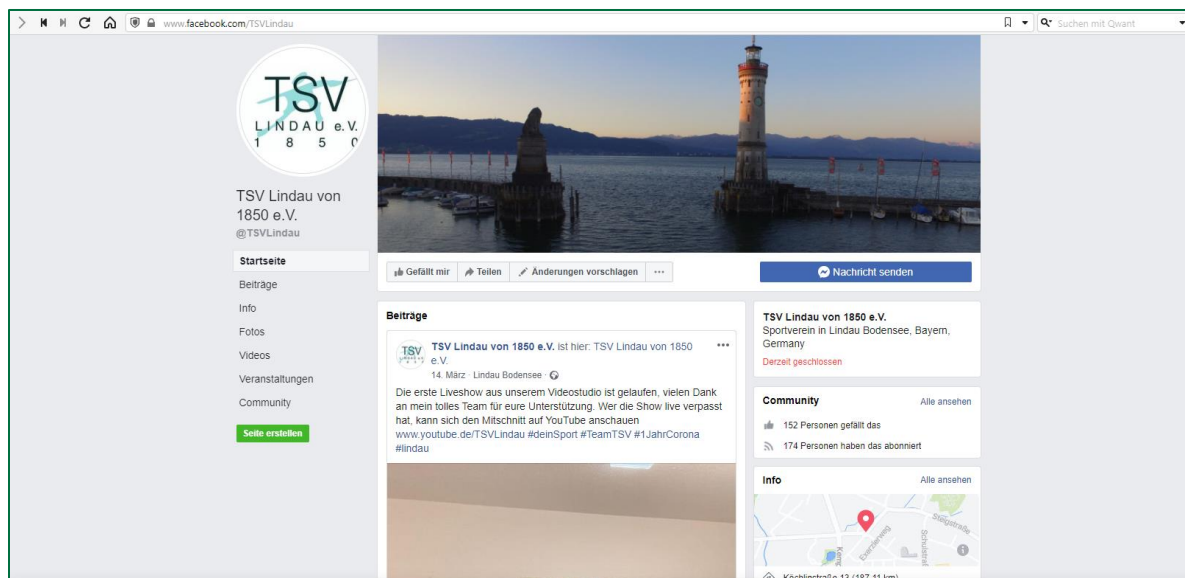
www.facebook.com/TSVLindau

Suchen mit Qwant

TSV
LINDAU e.V.
1 8 5 0

TSV Lindau von 1850 e.V.
@TSVLindau

Startseite
Beiträge
Info
Fotos
Videos
Veranstaltungen
Community

Seite erstellen

Gefällt mir
Teilen
Änderungen vorschlagen
···

Nachricht senden

Beiträge

TSV Lindau von 1850 e.V. ist hier: TSV Lindau von 1850 e.V.
14. März · Lindau Bodensee ·

Die erste Liveshow aus unserem Videostudio ist gelaufen, vielen Dank an mein tolles Team für eure Unterstützung. Wer die Show live verpasst hat, kann sich den Mitschnitt auf YouTube anschauen www.youtube.de/TSVLindau #deinSport #TeamTSV #1JahrCorona #lindau

TSV Lindau von 1850 e.V.
Sportverein in Lindau Bodensee, Bayern, Germany
Derzeit geschlossen

Community
Alle ansehen
152 Personen gefällt das
174 Personen haben das abonniert

Info
Alle ansehen

Stiftstraße
Schulstraße

Köchlinstraße 13 (187,11 km)